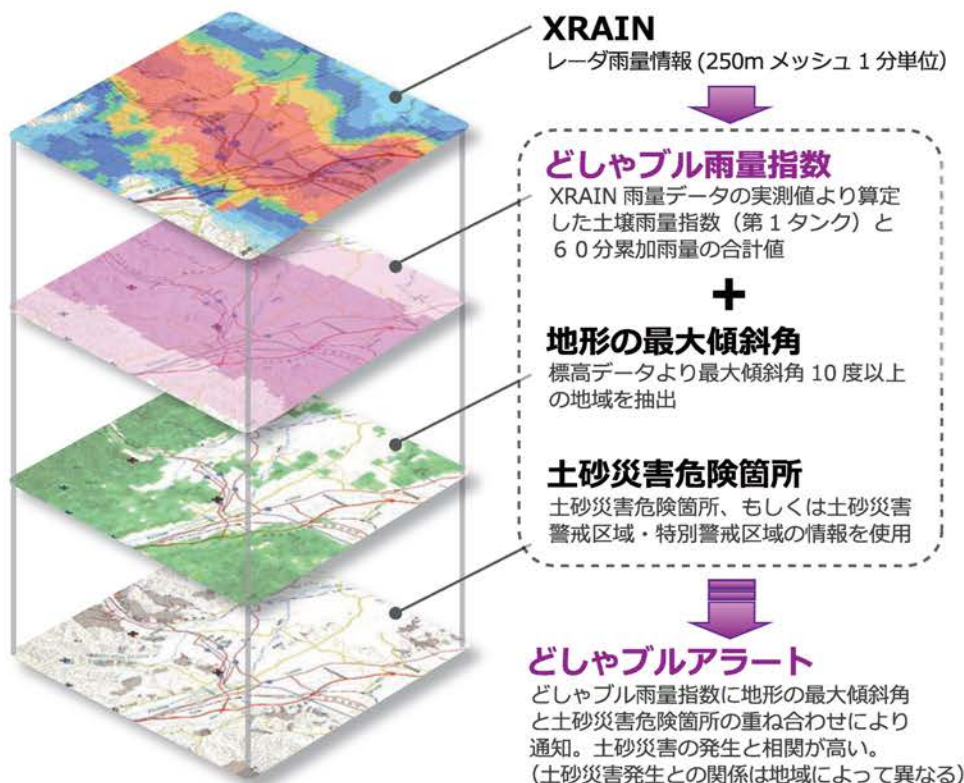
XRAIN
レーダ雨量情報 (250m メッシュ 1 分単位)

どしゃブル雨量指数
XRAIN 雨量データの実測値より算定した土壌雨量指数（第１タンク）と６０分累加雨量の合計値

+

地形の最大傾斜角
標高データより最大傾斜角 10 度以上の地域を抽出

土砂災害危険箇所
土砂災害危険箇所、もしくは土砂災害警戒区域・特別警戒区域の情報を使用

どしゃブルアラート
どしゃブル雨量指数に地形の最大傾斜角と土砂災害危険箇所の重ね合わせにより通知。土砂災害の発生と相関が高い。
（土砂災害発生との関係は地域によって異なる）